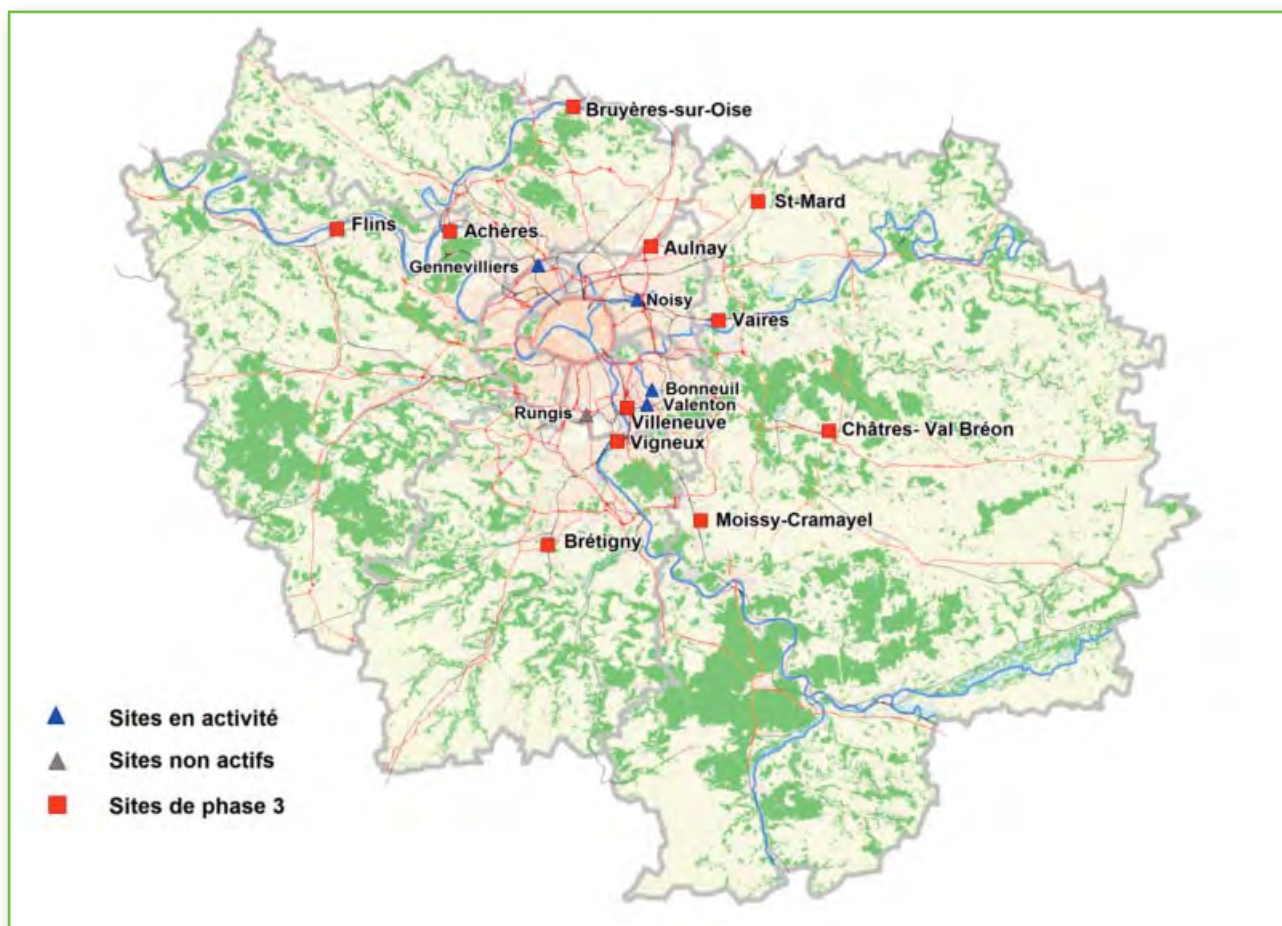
Bruyères-sur-Oise
St-Mard
Flins
Achères
Aulnay
Gennevilliers
Noisy
Vaires
Bonneuil
Rungis
Valenton
Villeneuve
Vigneux
Châtres- Val Bréon
Moissy-Cramayel
Brétigny

Sites en activité
Sites non actifs
Sites de phase 3